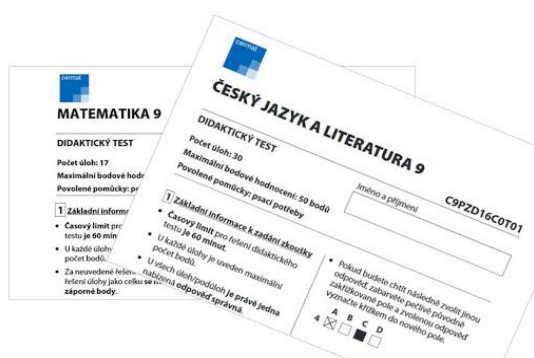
cermat

MATEMATIKA 9

DIDAKTICKÝ TEST

Počet úloh: 17

Maximální bodové hodn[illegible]

Povolené pomůcky: p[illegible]

1 Základní inform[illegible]

• Časový limit pro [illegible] testu je 60 minu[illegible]

• U každé úlohy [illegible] počet bodů.

• Za neuvedené řešen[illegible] řešení úlohy jako celku se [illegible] záporné body.

cermat

ČESKÝ JAZYK A LITERATURA 9

DIDAKTICKÝ TEST

Počet úloh: 30

Maximální bodové hodnocení: 50 bodů

Povolené pomůcky: psací potřeby

Jméno a příjmení

C9PZD16C0T01

1 Základní informace k zadání zkoušky

• Časový limit pro řešení didaktického testu je 60 minut.

• U každé úlohy je uveden maximální počet bodů.

• U všech úloh/podúloh je právě jedna nabízená odpověď správná.

• Pokud budete chtít následně zvolit jinou odpověď, zabarvěte pečlivě původně zakřížkované pole a zvolenou odpověď vyznačte křížkem do nového pole.

4 A B C D